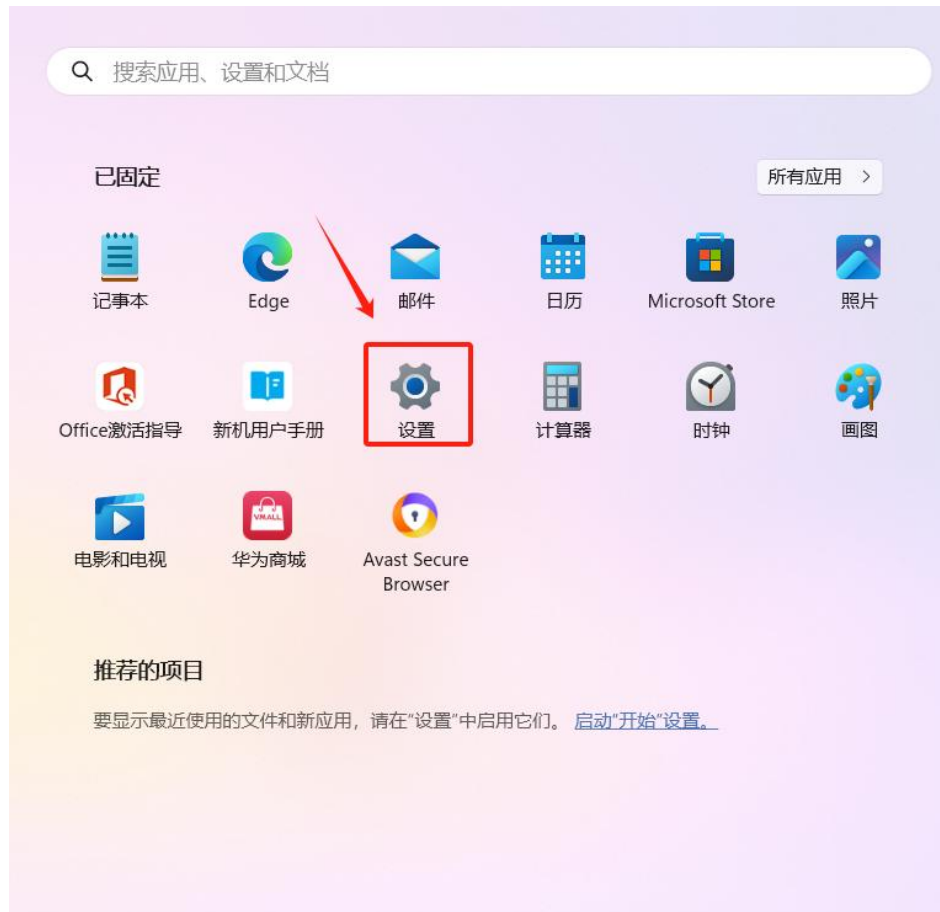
搜索应用、设置和文档

已固定

所有应用 >

记事本
Edge
邮件
日历
Microsoft Store
照片

Office激活指导
新机用户手册
设置
计算器
时钟
画图

电影和电视
华为商城
VMALL
Avast Secure Browser

推荐的项目

要显示最近使用的文件和新应用，请在“设置”中启用它们。 启动“开始”设置。